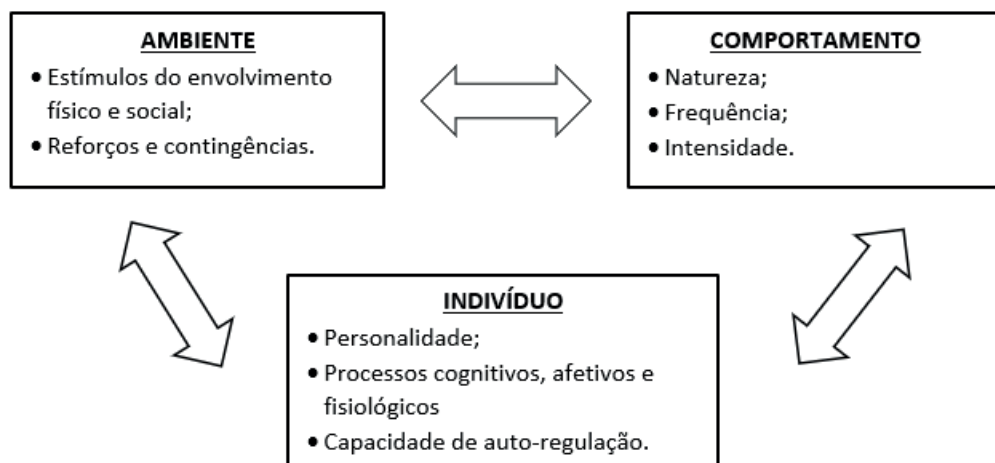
AMBIENTE

- Estímulos do envolvimento físico e social;
- Reforços e contingências.

COMPORTAMENTO

- Natureza;
- Frequência;
- Intensidade.

INDIVÍDUO

- Personalidade;
- Processos cognitivos, afetivos e fisiológicos
- Capacidade de auto-regulação.